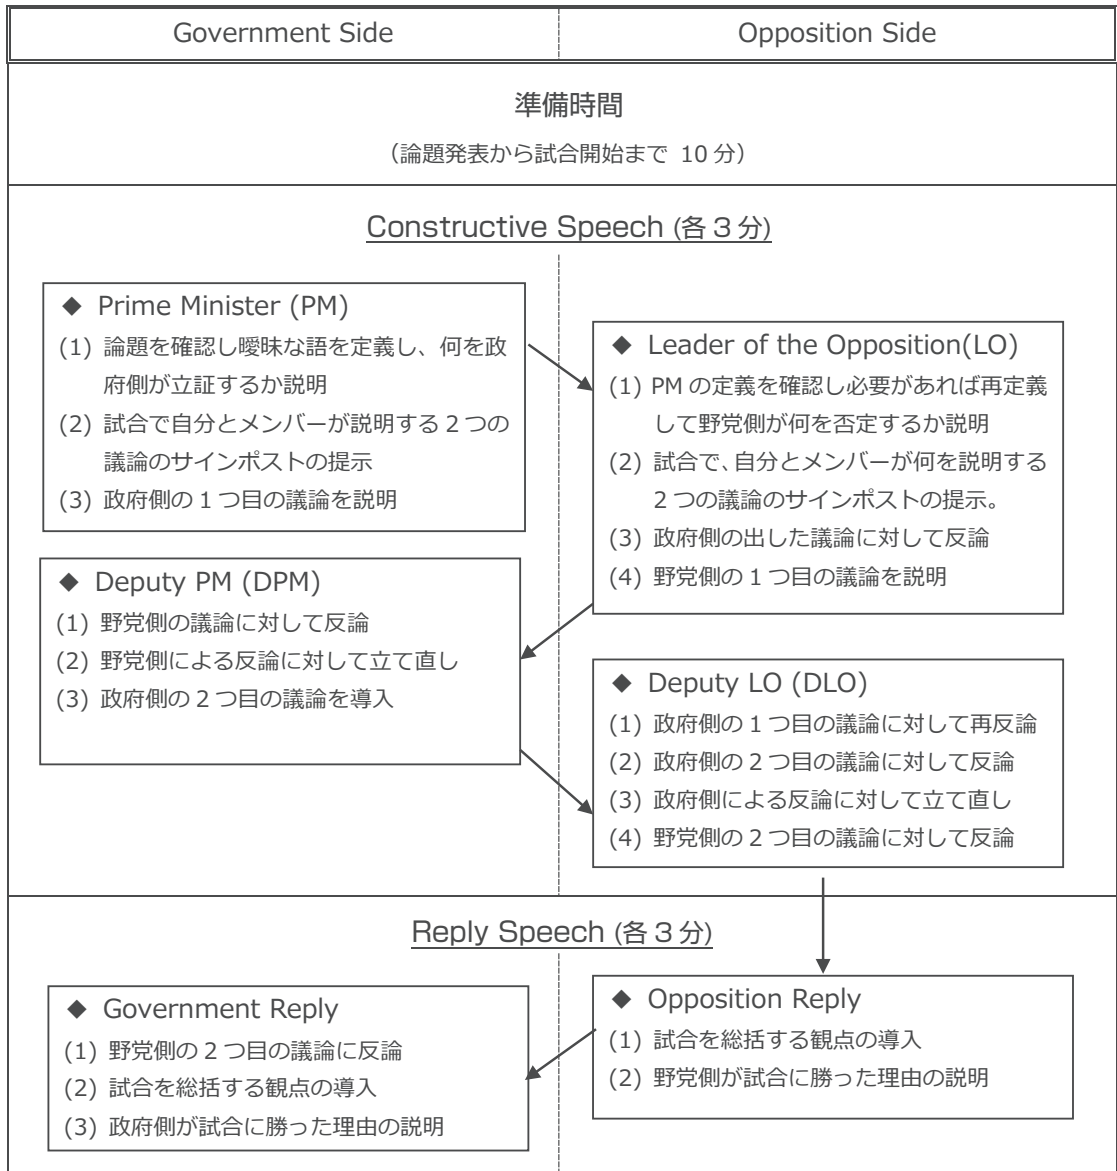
| Government Side | Opposition Side |
|---|---|

準備時間

（論題発表から試合開始まで 10 分）

Constructive Speech (各 3 分)

◆ Prime Minister (PM)
(1) 論題を確認し曖昧な語を定義し、何を政府側が立証するか説明
(2) 試合で自分とメンバーが説明する 2 つの議論のサインポストの提示
(3) 政府側の 1 つ目の議論を説明

◆ Leader of the Opposition(LO)
(1) PM の定義を確認し必要があれば再定義して野党側が何を否定するか説明
(2) 試合で、自分とメンバーが何を説明する 2 つの議論のサインポストの提示。
(3) 政府側の出した議論に対して反論
(4) 野党側の 1 つ目の議論を説明

◆ Deputy PM (DPM)
(1) 野党側の議論に対して反論
(2) 野党側による反論に対して立て直し
(3) 政府側の 2 つ目の議論を導入

◆ Deputy LO (DLO)
(1) 政府側の 1 つ目の議論に対して再反論
(2) 政府側の 2 つ目の議論に対して反論
(3) 政府側による反論に対して立て直し
(4) 野党側の 2 つ目の議論に対して反論

Reply Speech (各 3 分)

◆ Government Reply
(1) 野党側の 2 つ目の議論に反論
(2) 試合を総括する観点の導入
(3) 政府側が試合に勝った理由の説明

◆ Opposition Reply
(1) 試合を総括する観点の導入
(2) 野党側が試合に勝った理由の説明